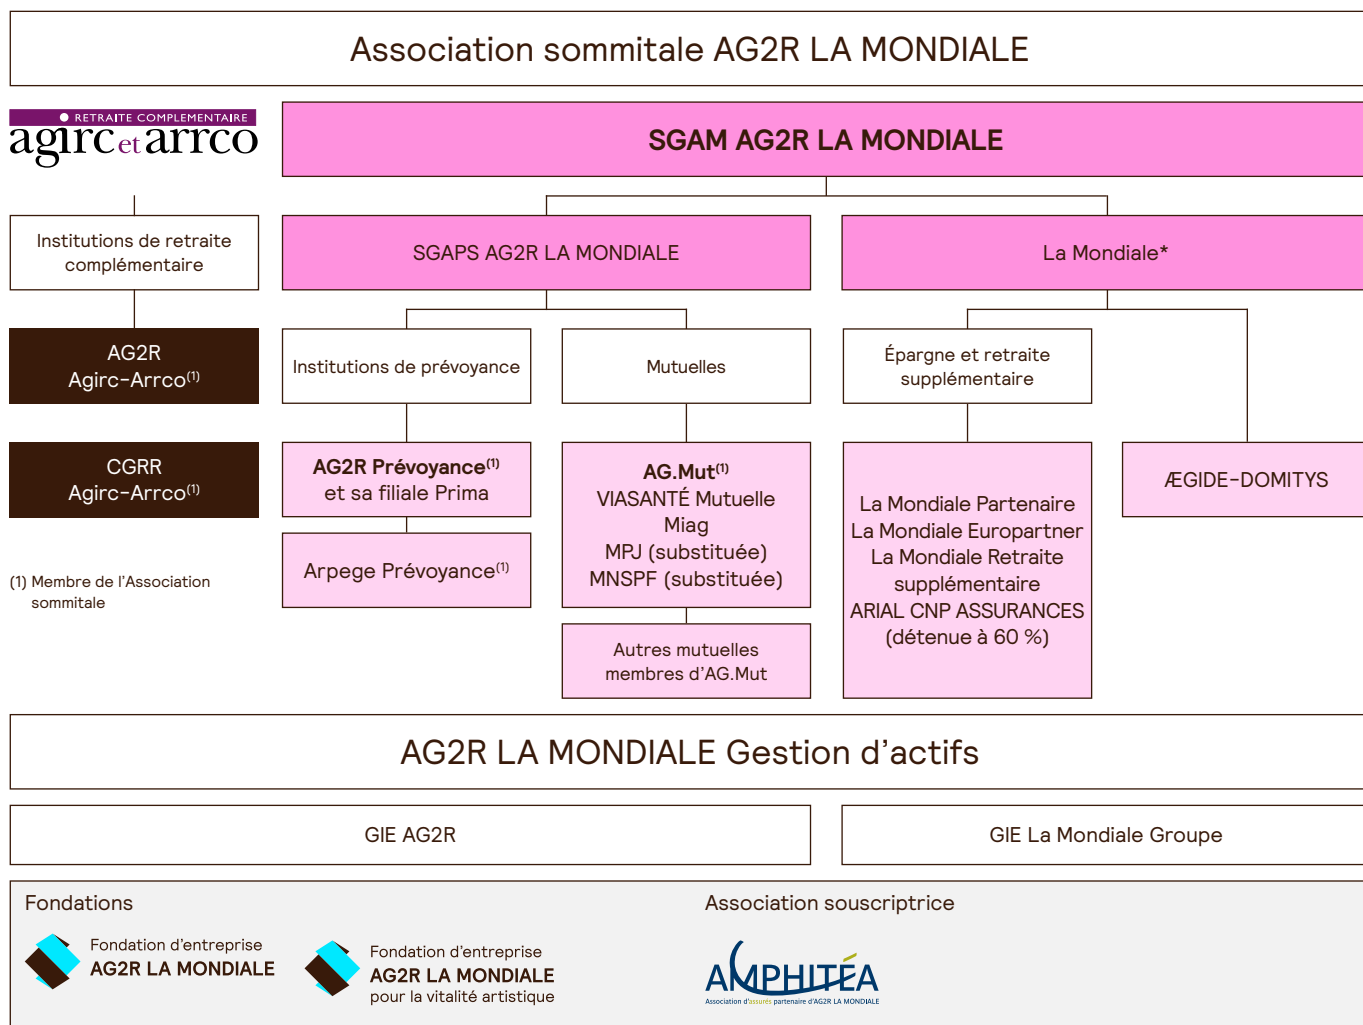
Association sommitale AG2R LA MONDIALE

RETRAITE COMPLEMENTAIRE
agirc et arrco

SGAM AG2R LA MONDIALE

Institutions de retraite complémentaire

SGAPS AG2R LA MONDIALE

La Mondiale*

AG2R Agirc-Arrco$^{(1)}$

Institutions de prévoyance

Mutuelles

Épargne et retraite supplémentaire

CGRR Agirc-Arrco$^{(1)}$

**AG2R Prévoyance**$^{(1)}$ et sa filiale Prima

**AG.Mut**$^{(1)}$
VIASANTÉ Mutuelle
Miag
MPJ (substituée)
MNSPF (substituée)

La Mondiale Partenaire
La Mondiale Europartner
La Mondiale Retraite supplémentaire
ARIAL CNP ASSURANCES (détenue à 60 %)

ÆGIDE-DOMITYS

(1) Membre de l'Association sommitale

Arpege Prévoyance$^{(1)}$

Autres mutuelles membres d'AG.Mut

AG2R LA MONDIALE Gestion d'actifs

GIE AG2R

GIE La Mondiale Groupe

Fondations

Fondation d'entreprise
AG2R LA MONDIALE

Fondation d'entreprise
AG2R LA MONDIALE
pour la vitalité artistique

Association souscriptrice

AMPHITÉA
Association d'assurés partenaire d'AG2R LA MONDIALE